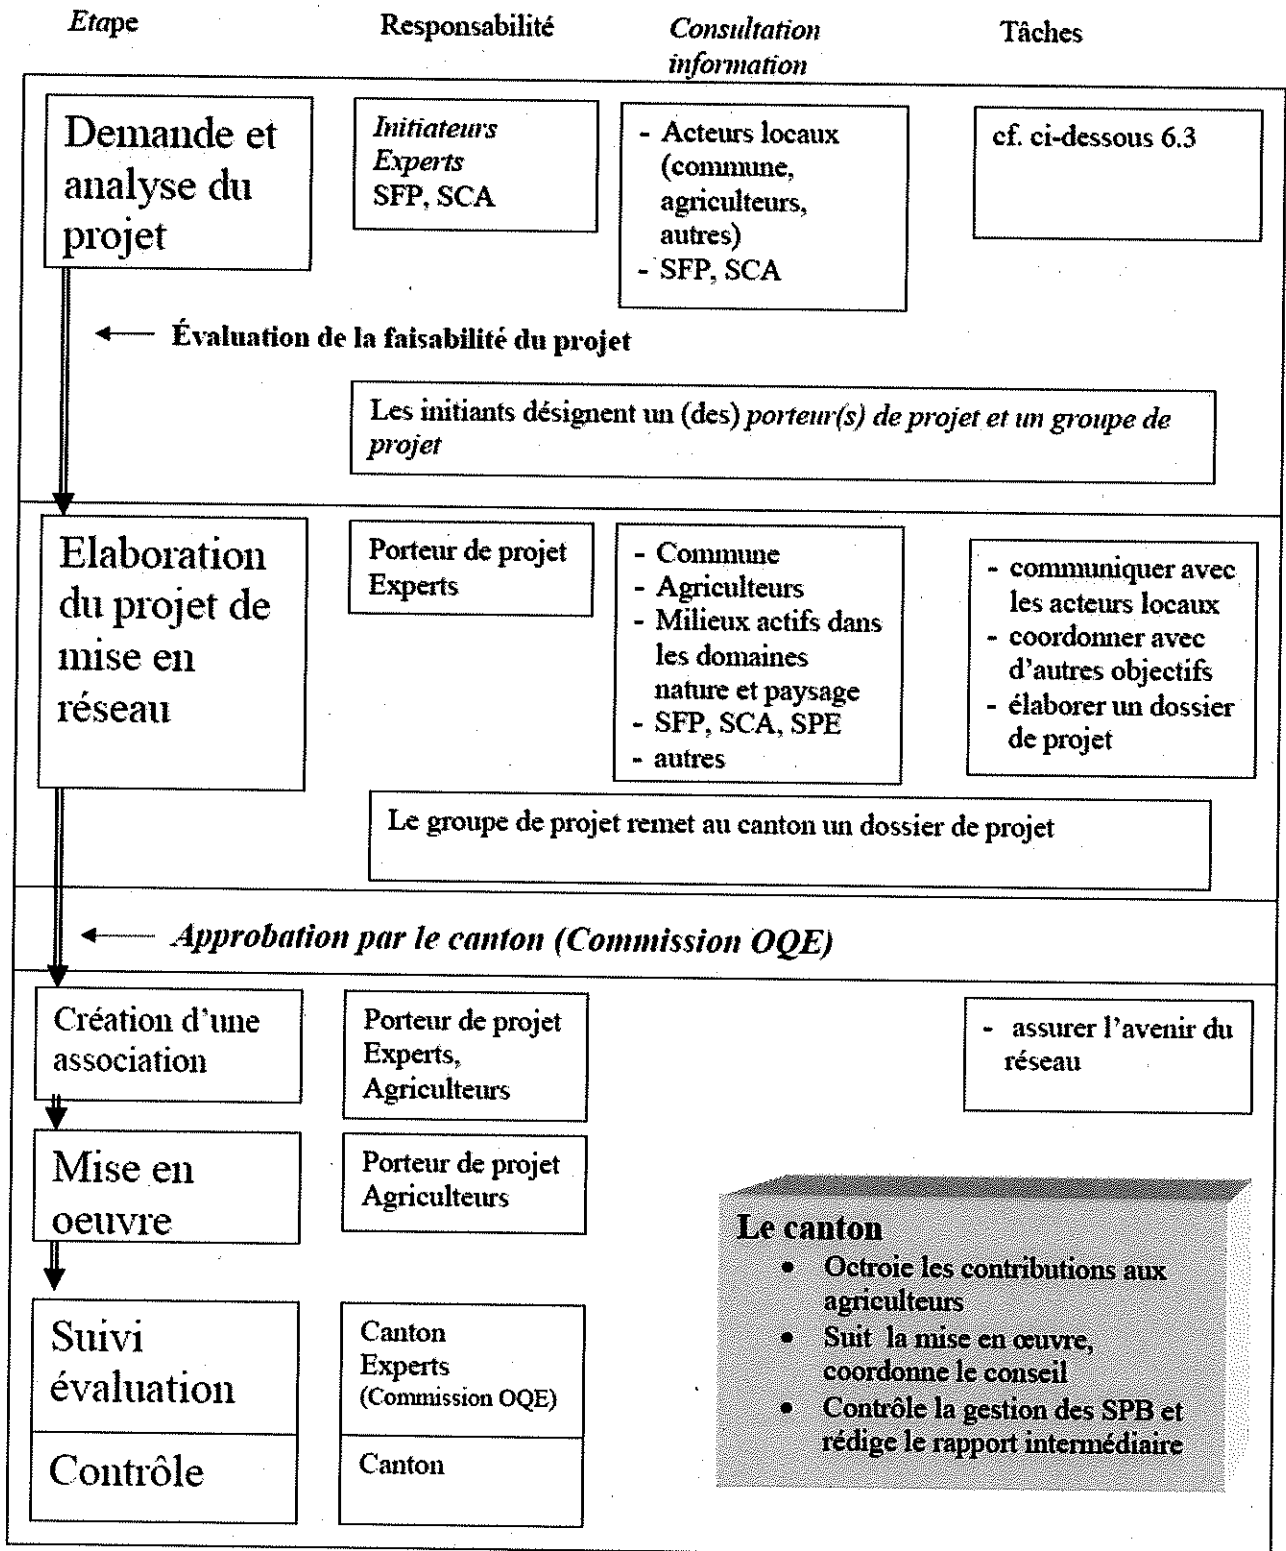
Etape

Responsabilité

Consultation information

Tâches

Demande et analyse du projet

Initiateurs
Experts
SFP, SCA

- Acteurs locaux (commune, agriculteurs, autres)
- SFP, SCA

cf. ci-dessous 6.3

Évaluation de la faisabilité du projet

Les initiants désignent un (des) porteur(s) de projet et un groupe de projet

Elaboration du projet de mise en réseau

Porteur de projet
Experts

- Commune
- Agriculteurs
- Milieux actifs dans les domaines nature et paysage
- SFP, SCA, SPE
- autres

- communiquer avec les acteurs locaux
- coordonner avec d'autres objectifs
- élaborer un dossier de projet

Le groupe de projet remet au canton un dossier de projet

Approbation par le canton (Commission OQE)

Création d'une association

Porteur de projet
Experts,
Agriculteurs

- assurer l'avenir du réseau

Mise en oeuvre

Porteur de projet
Agriculteurs

Le canton
- Octroie les contributions aux agriculteurs
- Suit la mise en œuvre, coordonne le conseil
- Contrôle la gestion des SPB et rédige le rapport intermédiaire

Suivi évaluation

Canton
Experts
(Commission OQE)

Contrôle

Canton